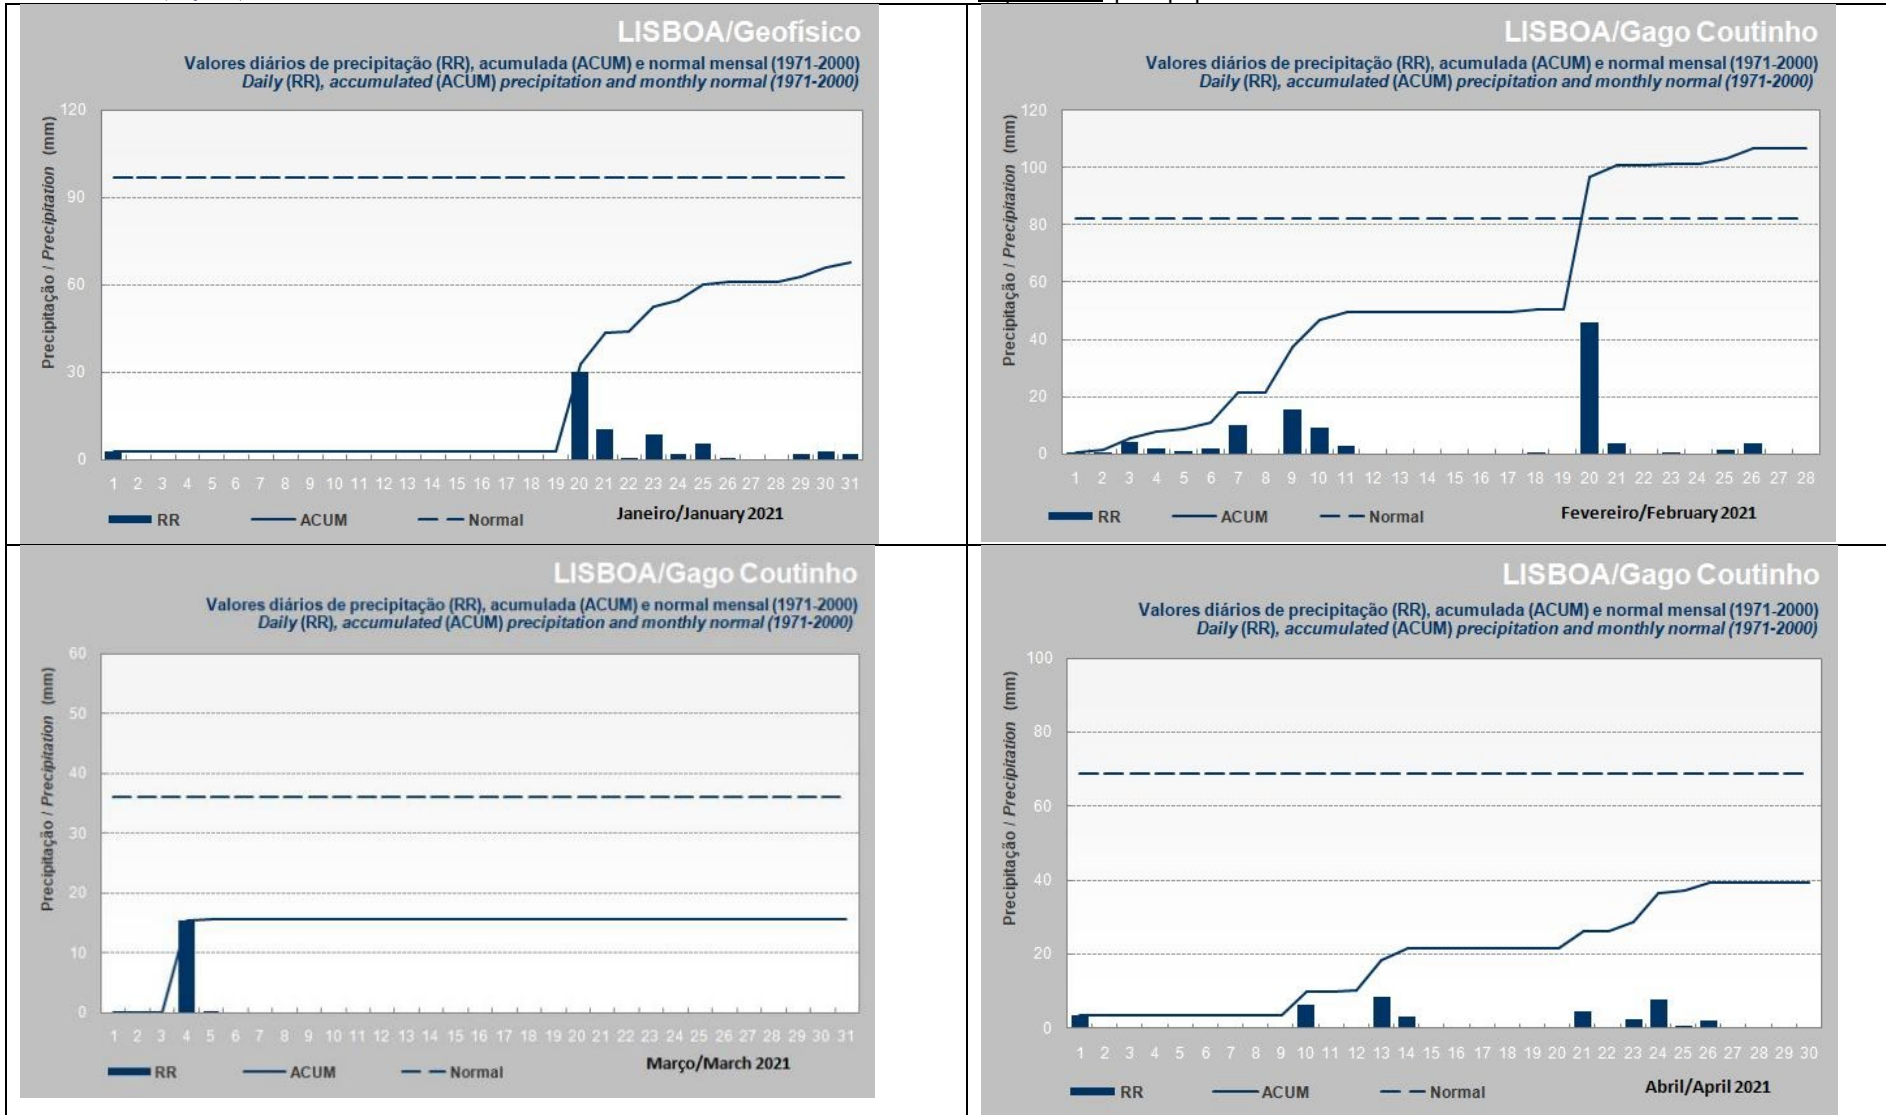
LISBOA/Geofísico

Valores diários de precipitação (RR), acumulada (ACUM) e normal mensal (1971-2000)
Daily (RR), accumulated (ACUM) precipitation and monthly normal (1971-2000)

Precipitação / Precipitation (mm)

120
90
60
30
0

1 2 3 4 5 6 7 8 9 10 11 12 13 14 15 16 17 18 19 20 21 22 23 24 25 26 27 28 29 30 31

RR ACUM Normal

Janeiro/January 2021

LISBOA/Gago Coutinho

Valores diários de precipitação (RR), acumulada (ACUM) e normal mensal (1971-2000)
Daily (RR), accumulated (ACUM) precipitation and monthly normal (1971-2000)

Precipitação / Precipitation (mm)

120
100
80
60
40
20
0

1 2 3 4 5 6 7 8 9 10 11 12 13 14 15 16 17 18 19 20 21 22 23 24 25 26 27 28

RR ACUM Normal

Fevereiro/February 2021

LISBOA/Gago Coutinho

Valores diários de precipitação (RR), acumulada (ACUM) e normal mensal (1971-2000)
Daily (RR), accumulated (ACUM) precipitation and monthly normal (1971-2000)

Precipitação / Precipitation (mm)

60
50
40
30
20
10
0

1 2 3 4 5 6 7 8 9 10 11 12 13 14 15 16 17 18 19 20 21 22 23 24 25 26 27 28 29 30 31

RR ACUM Normal

Março/March 2021

LISBOA/Gago Coutinho

Valores diários de precipitação (RR), acumulada (ACUM) e normal mensal (1971-2000)
Daily (RR), accumulated (ACUM) precipitation and monthly normal (1971-2000)

Precipitação / Precipitation (mm)

100
80
60
40
20
0

1 2 3 4 5 6 7 8 9 10 11 12 13 14 15 16 17 18 19 20 21 22 23 24 25 26 27 28 29 30

RR ACUM Normal

Abril/April 2021